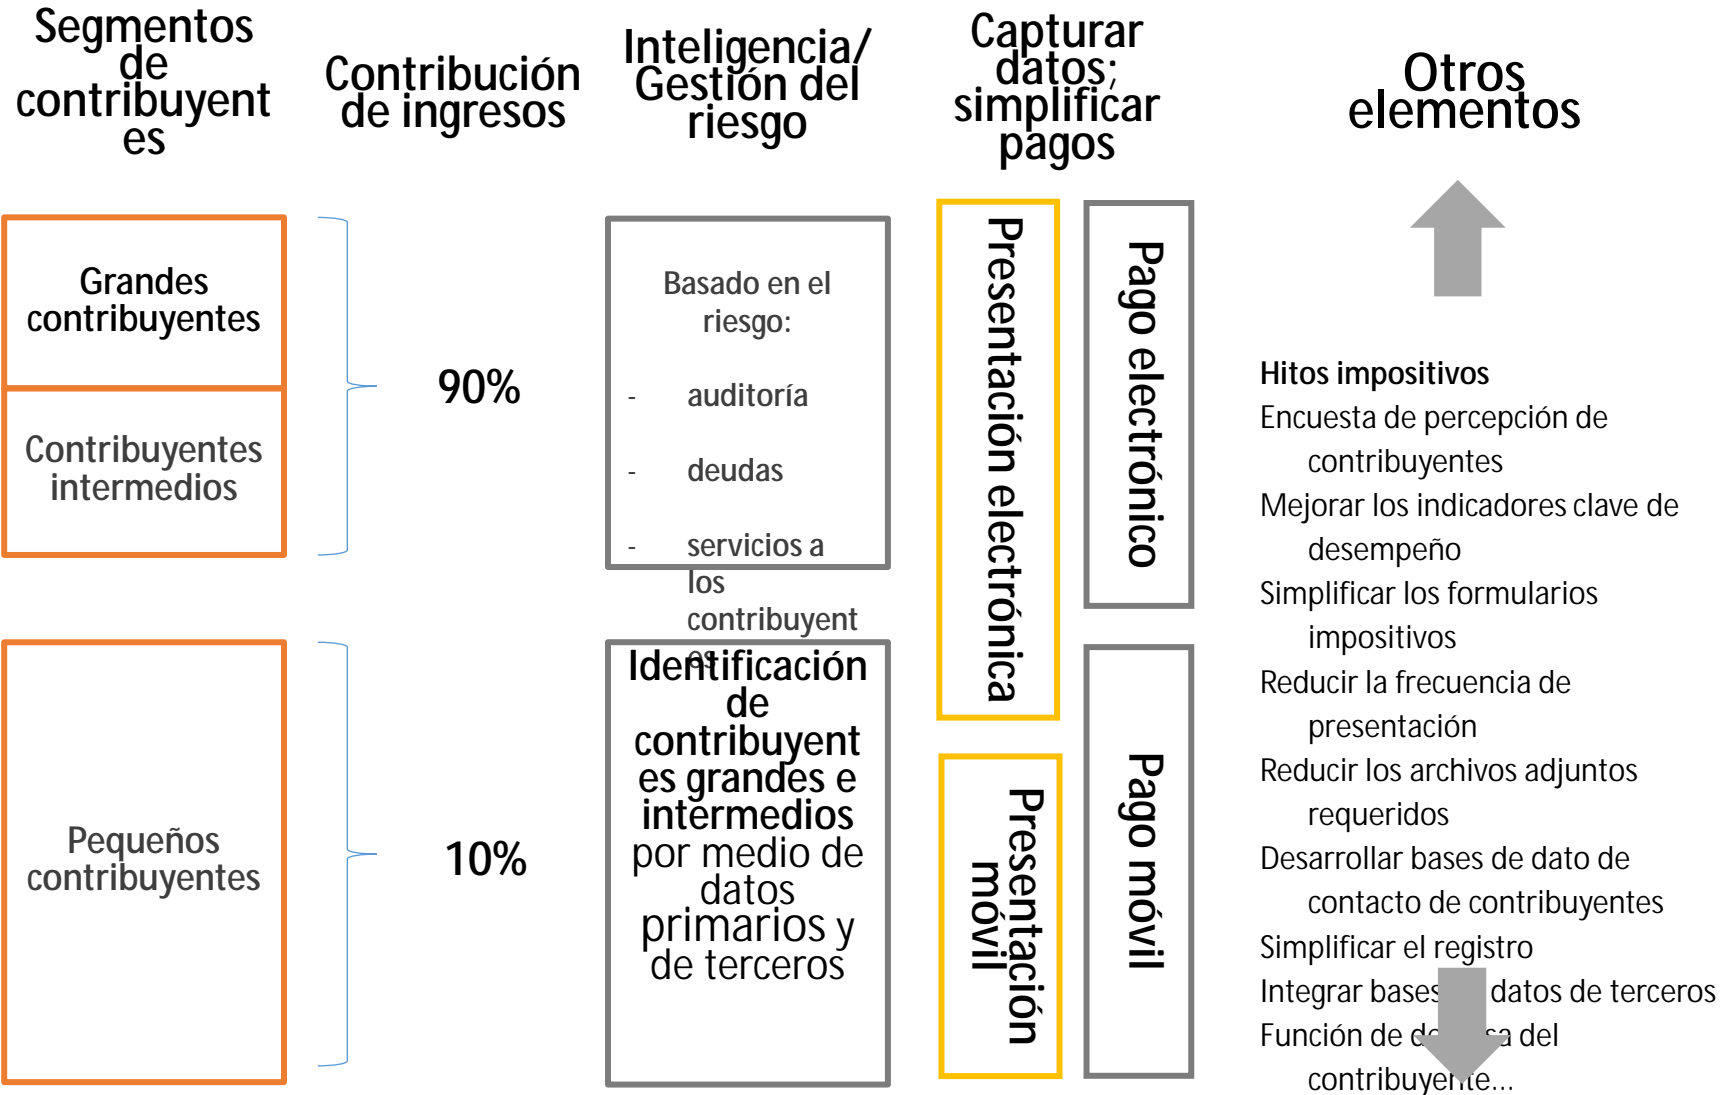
Segmentos de contribuyentes

Contribución de ingresos

Inteligencia/ Gestión del riesgo

Capturar datos; simplificar pagos

Otros elementos

Grandes contribuyentes

Contribuyentes intermedios

90%

Basado en el riesgo:

- auditoría

- deudas

- servicios a los contribuyentes

Presentación electrónica

Pago electrónico

Hitos impositivos

Encuesta de percepción de contribuyentes

Mejorar los indicadores clave de desempeño

Simplificar los formularios impositivos

Reducir la frecuencia de presentación

Reducir los archivos adjuntos requeridos

Desarrollar bases de dato de contacto de contribuyentes

Simplificar el registro

Integrar bases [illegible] datos de terceros

Función de d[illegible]a del contribuye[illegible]te...

Pequeños contribuyentes

10%

Identificación de contribuyentes grandes e intermedios por medio de datos primarios y de terceros

Presentación móvil

Pago móvil